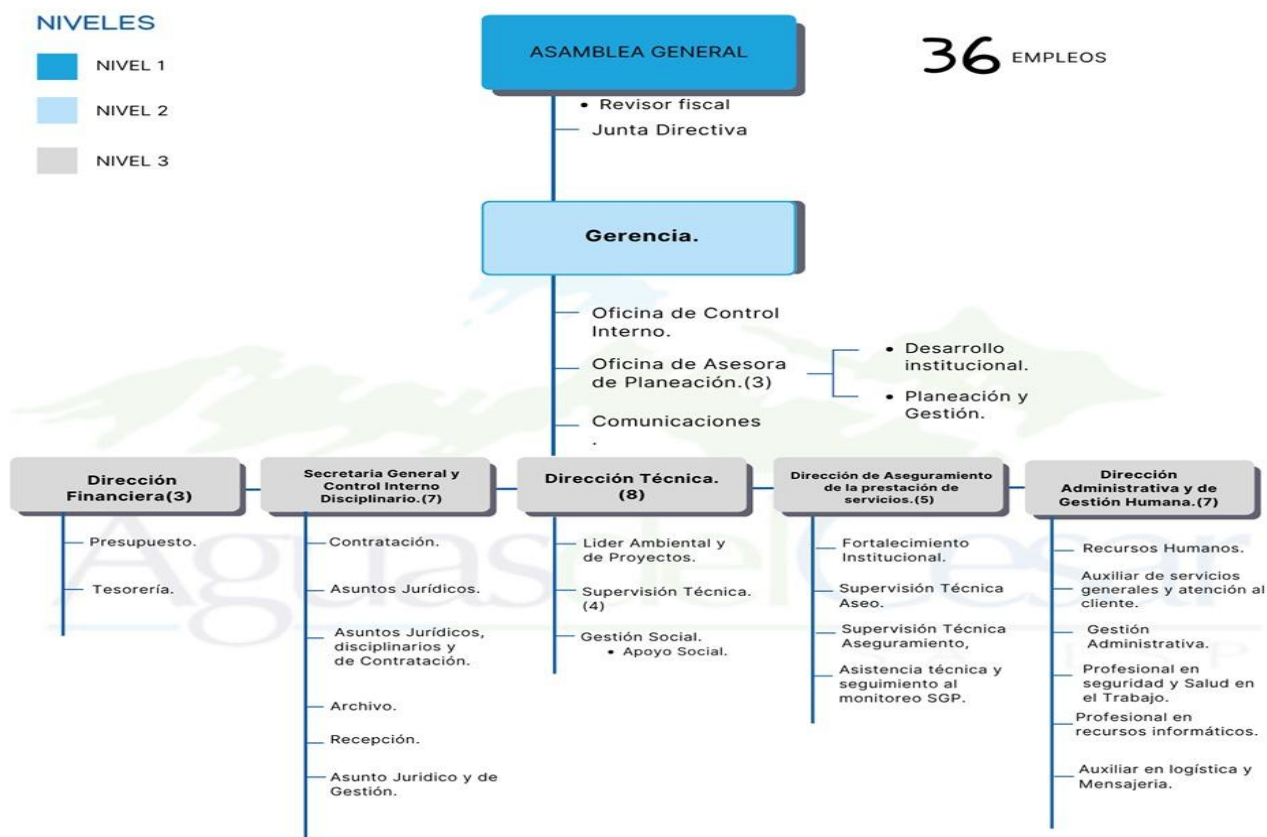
NIVELES

NIVEL 1

NIVEL 2

NIVEL 3

ASAMBLEA GENERAL

36 EMPLEOS

• Revisor fiscal

Junta Directiva

Gerencia.

Oficina de Control Interno.

Oficina de Asesora de Planeación.(3)

• Desarrollo institucional.

• Planeación y Gestión.

Comunicaciones .

Dirección Financiera(3)

Presupuesto.

Tesorería.

Secretaria General y Control Interno Disciplinario.(7)

Contratación.

Asuntos Jurídicos.

Asuntos Jurídicos, disciplinarios y de Contratación.

Archivo.

Recepción.

Asunto Jurídico y de Gestión.

Dirección Técnica. (8)

Lider Ambiental y de Proyectos.

Supervisión Técnica. (4)

Gestión Social.

• Apoyo Social.

Dirección de Aseguramiento de la prestación de servicios.(5)

Fortalecimiento Institucional.

Supervisión Técnica Aseo.

Supervisión Técnica Aseguramiento,

Asistencia técnica y seguimiento al monitoreo SGP.

Dirección Administrativa y de Gestión Humana.(7)

Recursos Humanos.

Auxiliar de servicios generales y atención al cliente.

Gestión Administrativa.

Profesional en seguridad y Salud en el Trabajo.

Profesional en recursos informáticos.

Auxiliar en logística y Mensajeria.